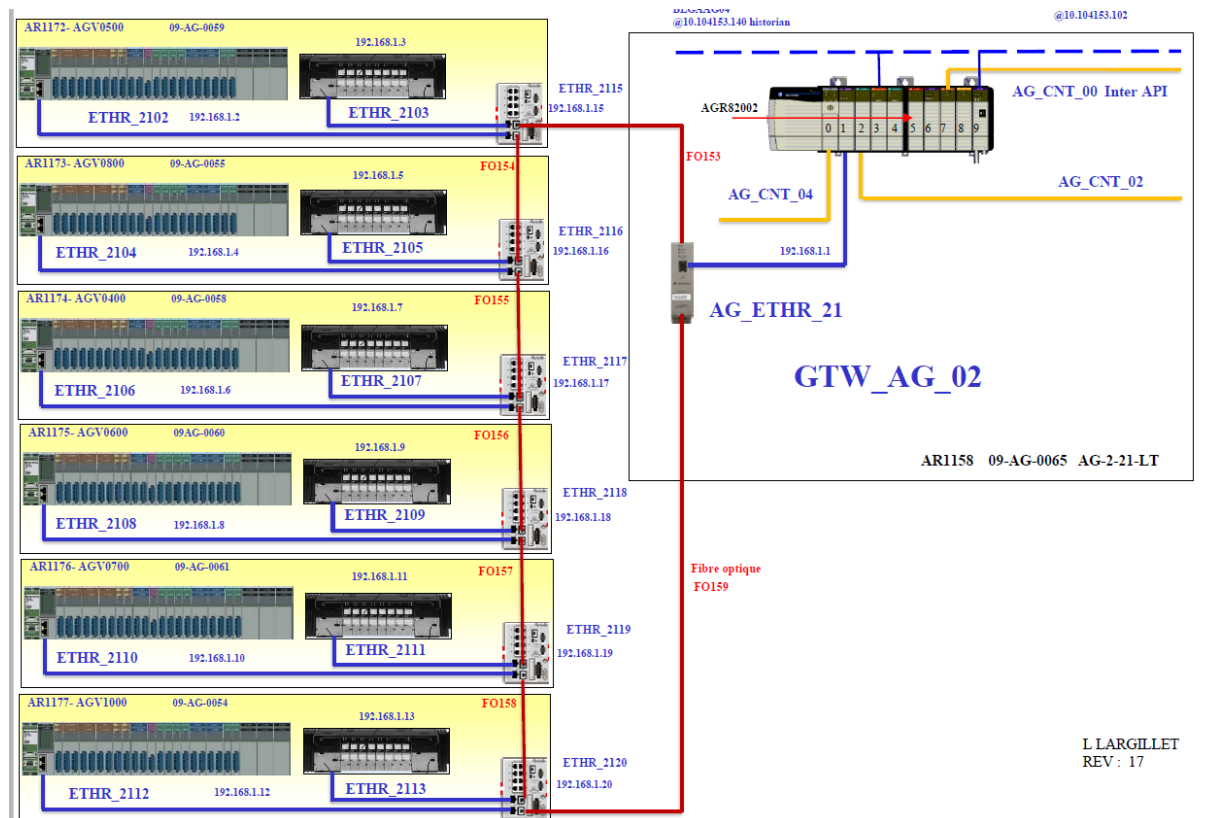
BLGAAG04
@10.104153.140 historian

@10.104153.102

AR1172- AGV0500 09-AG-0059
192.168.1.3
ETHR_2115
192.168.1.15
ETHR_2102 192.168.1.2
ETHR_2103

AGR82002
AG_CNT_00 Inter API
0 1 2 3 4 5 6 7 8 9
FO153

AR1173- AGV0800 09-AG-0055
192.168.1.5
FO154
ETHR_2116
192.168.1.16
ETHR_2104 192.168.1.4
ETHR_2105

AG_CNT_04
AG_CNT_02
192.168.1.1
AG_ETHR_21

AR1174- AGV0400 09-AG-0058
192.168.1.7
FO155
ETHR_2117
192.168.1.17
ETHR_2106 192.168.1.6
ETHR_2107

GTW_AG_02

AR1175- AGV0600 09AG-0060
192.168.1.9
FO156
ETHR_2118
192.168.1.18
ETHR_2108 192.168.1.8
ETHR_2109

AR1158 09-AG-0065 AG-2-21-LT

AR1176- AGV0700 09-AG-0061
192.168.1.11
FO157
ETHR_2119
192.168.1.19
ETHR_2110 192.168.1.10
ETHR_2111

Fibre optique
FO159

AR1177- AGV1000 09-AG-0054
192.168.1.13
FO158
ETHR_2120
192.168.1.20
ETHR_2112 192.168.1.12
ETHR_2113

L LARGILLET
REV : 17